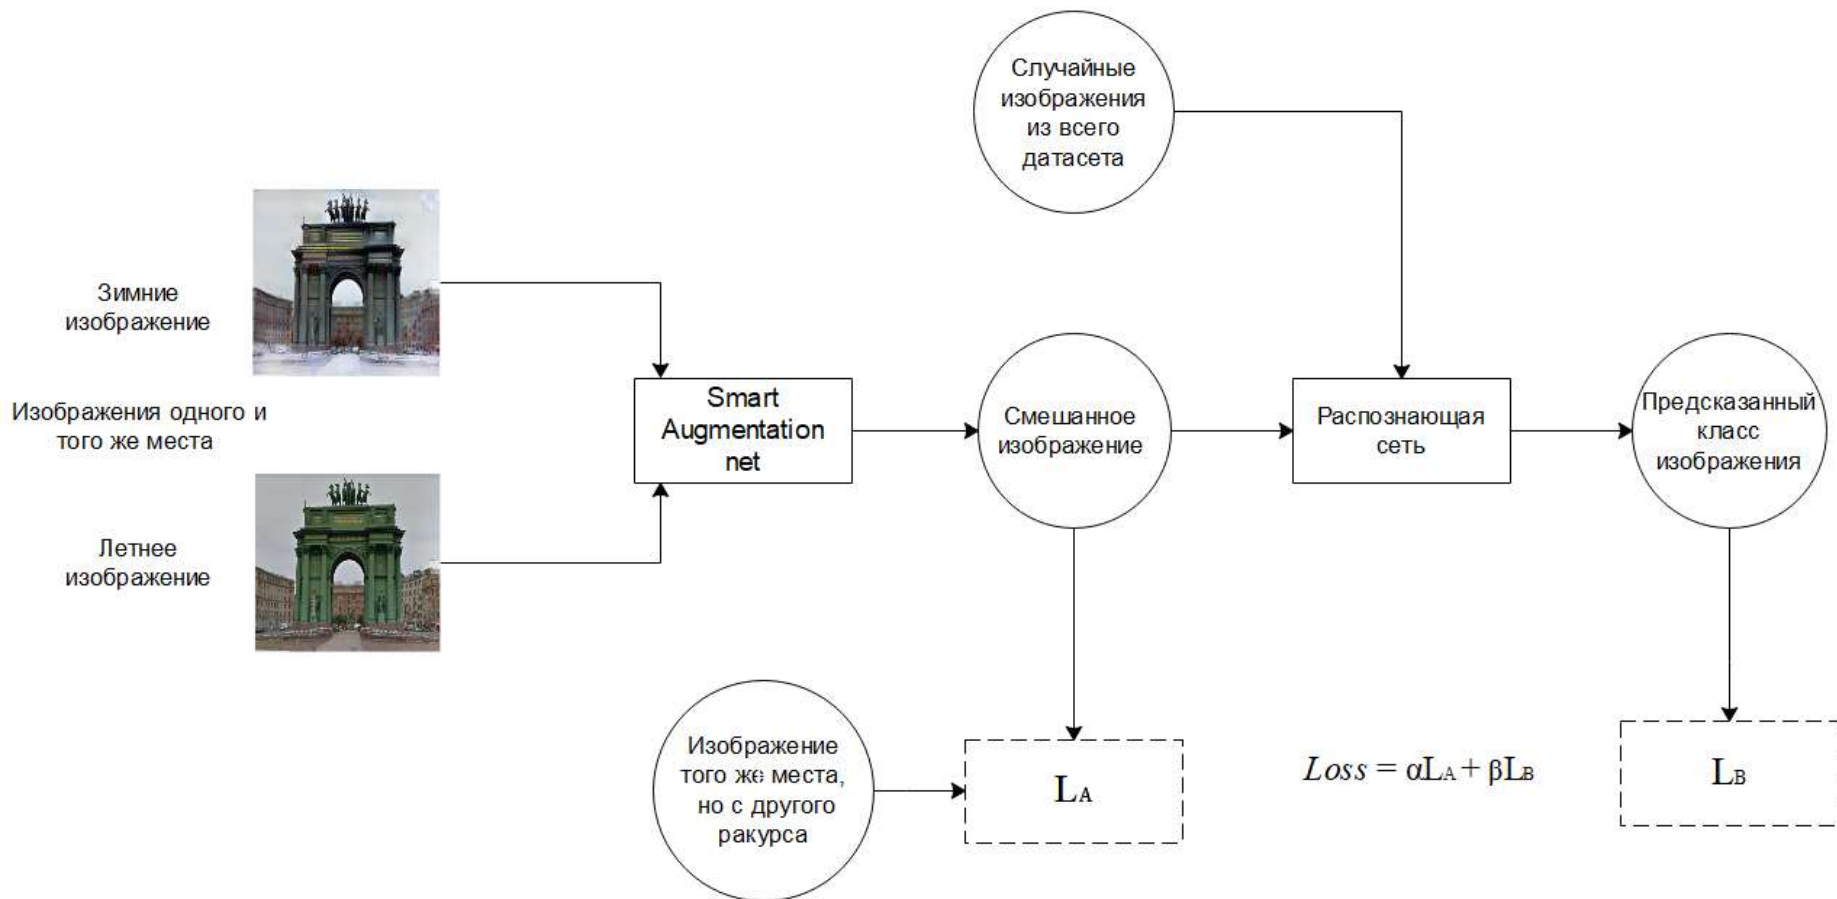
Случайные изображения из всего датасета

Зимние изображение

Изображения одного и того же места

Летнее изображение

Smart Augmentation net

Смешанное изображение

Распознающая сеть

Предсказанный класс изображения

Изображение того же места, но с другого ракурса

$L_A$

$Loss = \alpha L_A + \beta L_B$

$L_B$